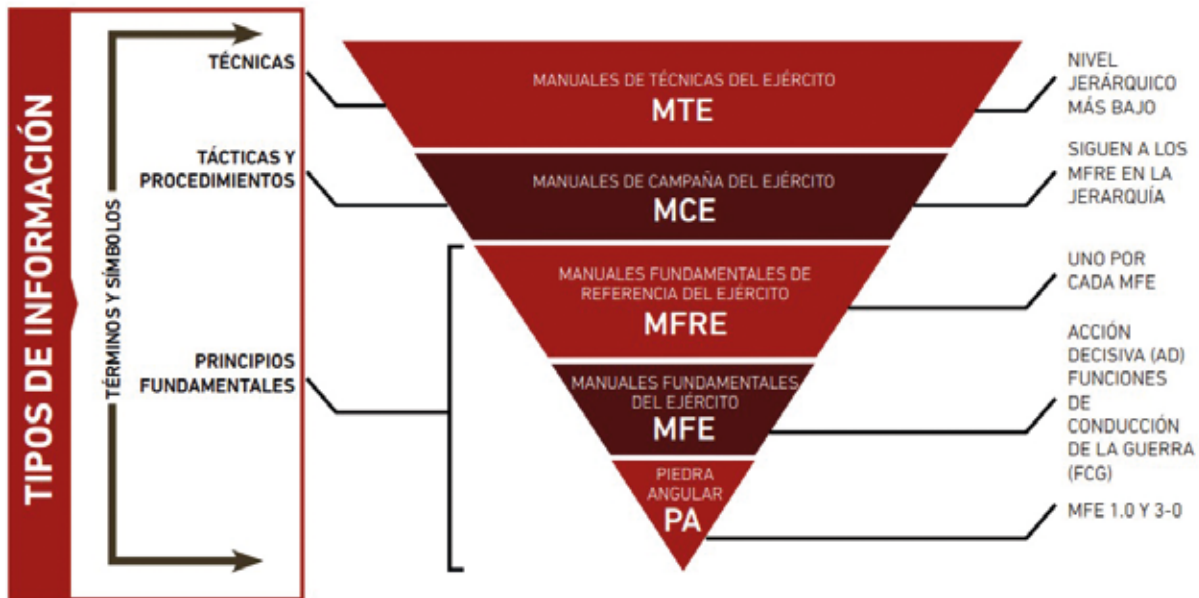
TIPOS DE INFORMACIÓN

TÉRMINOS Y SÍMBOLOS

TÉCNICAS

TÁCTICAS Y PROCEDIMIENTOS

PRINCIPIOS FUNDAMENTALES

MANUALES DE TÉCNICAS DEL EJÉRCITO
MTE

MANUALES DE CAMPAÑA DEL EJÉRCITO
MCE

MANUALES FUNDAMENTALES DE REFERENCIA DEL EJÉRCITO
MFRE

MANUALES FUNDAMENTALES DEL EJÉRCITO
MFE

PIEDRA ANGULAR
PA

NIVEL JERÁRQUICO MÁS BAJO

SIGUEN A LOS MFRE EN LA JERARQUÍA

UNO POR CADA MFE

ACCIÓN DECISIVA (AD) FUNCIONES DE CONDUCCIÓN DE LA GUERRA (FCG)

MFE 1.0 Y 3-0